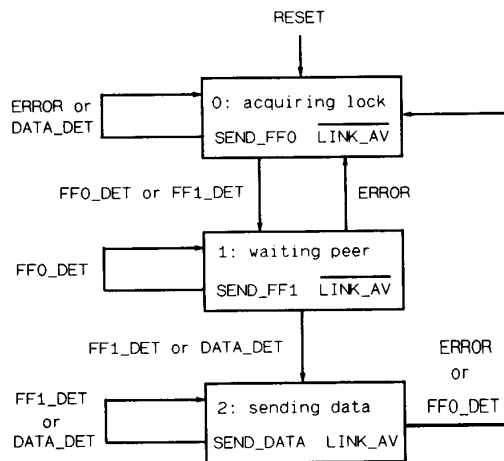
RESET

ERROR or DATA_DET

0: acquiring lock

SEND_FF0 $\overline{\text{LINK\_AV}}$

FF0_DET or FF1_DET

ERROR

FF0_DET

1: waiting peer

SEND_FF1 $\overline{\text{LINK\_AV}}$

FF1_DET or DATA_DET

ERROR or FF0_DET

FF1_DET or DATA_DET

2: sending data

SEND_DATA LINK_AV